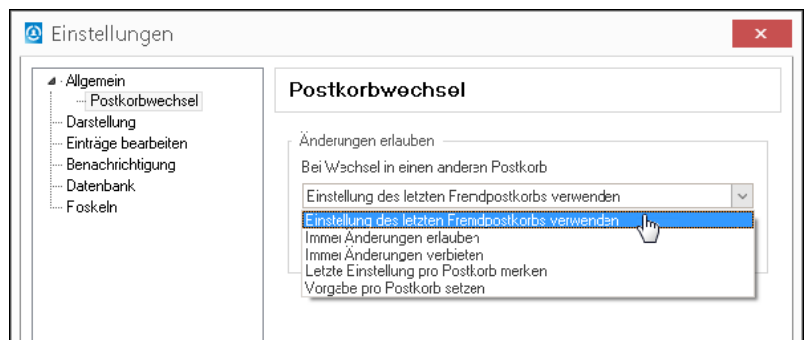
Einstellungen

×

Allgemein
Postkorbwechsel
Darstellung
Einträge bearbeiten
Benachrichtigung
Datenbank
Foskeln

Postkorbwechsel

Änderungen erlauben

Bei Wechsel in einen anderen Postkorb

Einstellung des letzten Fremdpostkorbs verwenden

Einstellung des letzten Fremdpostkorbs verwenden
Immer Änderungen erlauben
Immer Änderungen verbieten
Letzte Einstellung pro Postkorb merken
Vorgabe pro Postkorb setzen